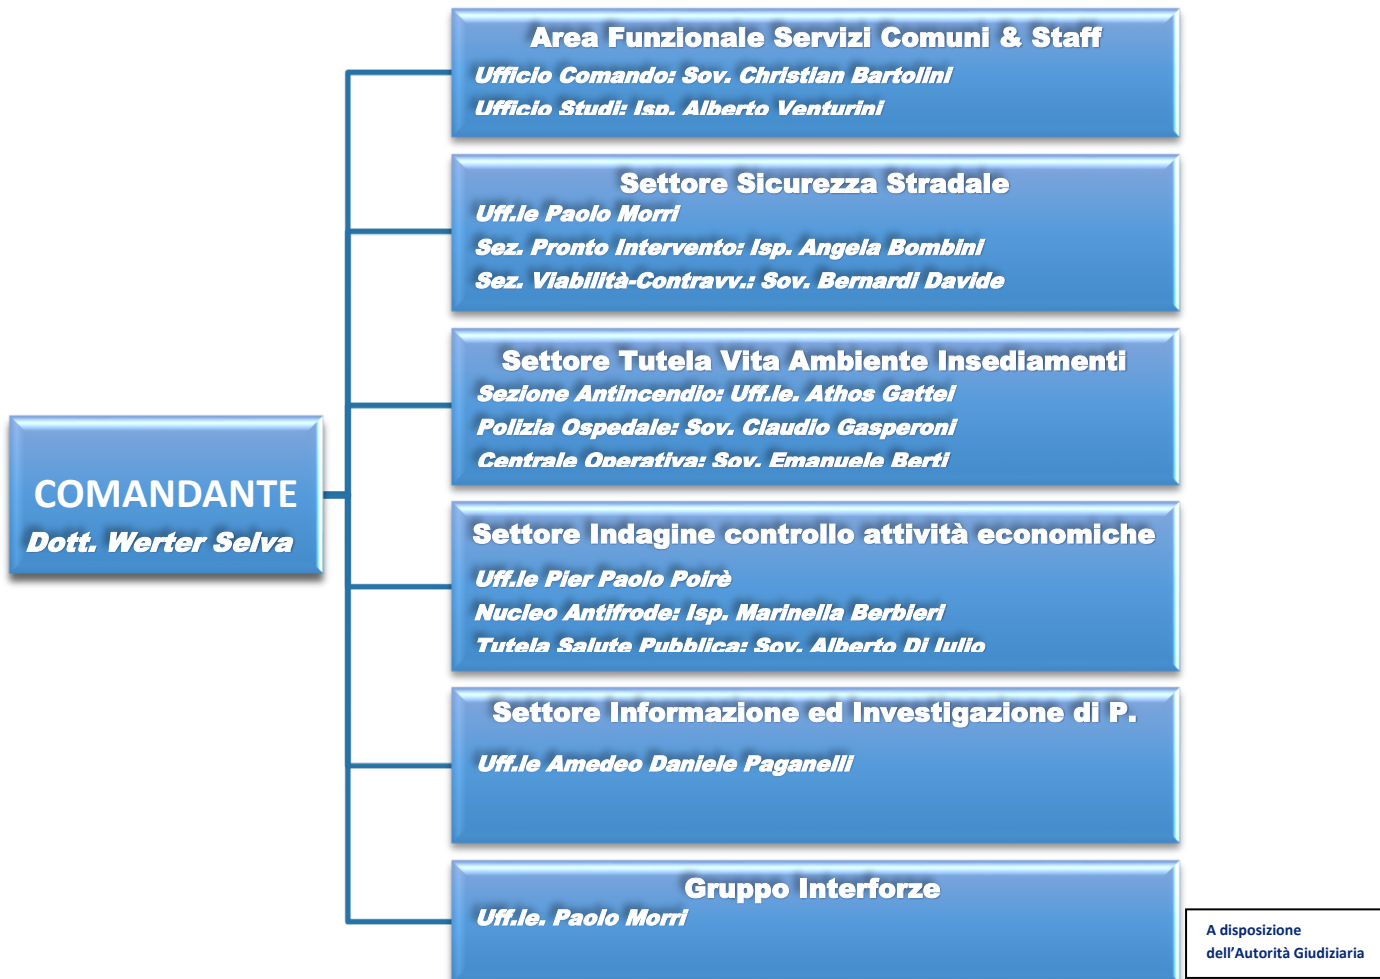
COMANDANTE
Dott. Werter Selva

Area Funzionale Servizi Comuni & Staff
Ufficio Comando: Sov. Christian Bartolini
Ufficio Studi: Isp. Alberto Venturini

Settore Sicurezza Stradale
Uff.le Paolo Morri
Sez. Pronto Intervento: Isp. Angela Bombini
Sez. Viabilità-Contravv.: Sov. Bernardi Davide

Settore Tutela Vita Ambiente Insediamenti
Sezione Antincendio: Uff.le. Athos Gattei
Polizia Ospedale: Sov. Claudio Gasperoni
Centrale Operativa: Sov. Emanuele Berti

Settore Indagine controllo attività economiche
Uff.le Pier Paolo Poirè
Nucleo Antifrode: Isp. Marinella Berbieri
Tutela Salute Pubblica: Sov. Alberto Di Iulio

Settore Informazione ed Investigazione di P.
Uff.le Amedeo Daniele Paganelli

Gruppo Interforze
Uff.le. Paolo Morri

A disposizione dell'Autorità Giudiziaria